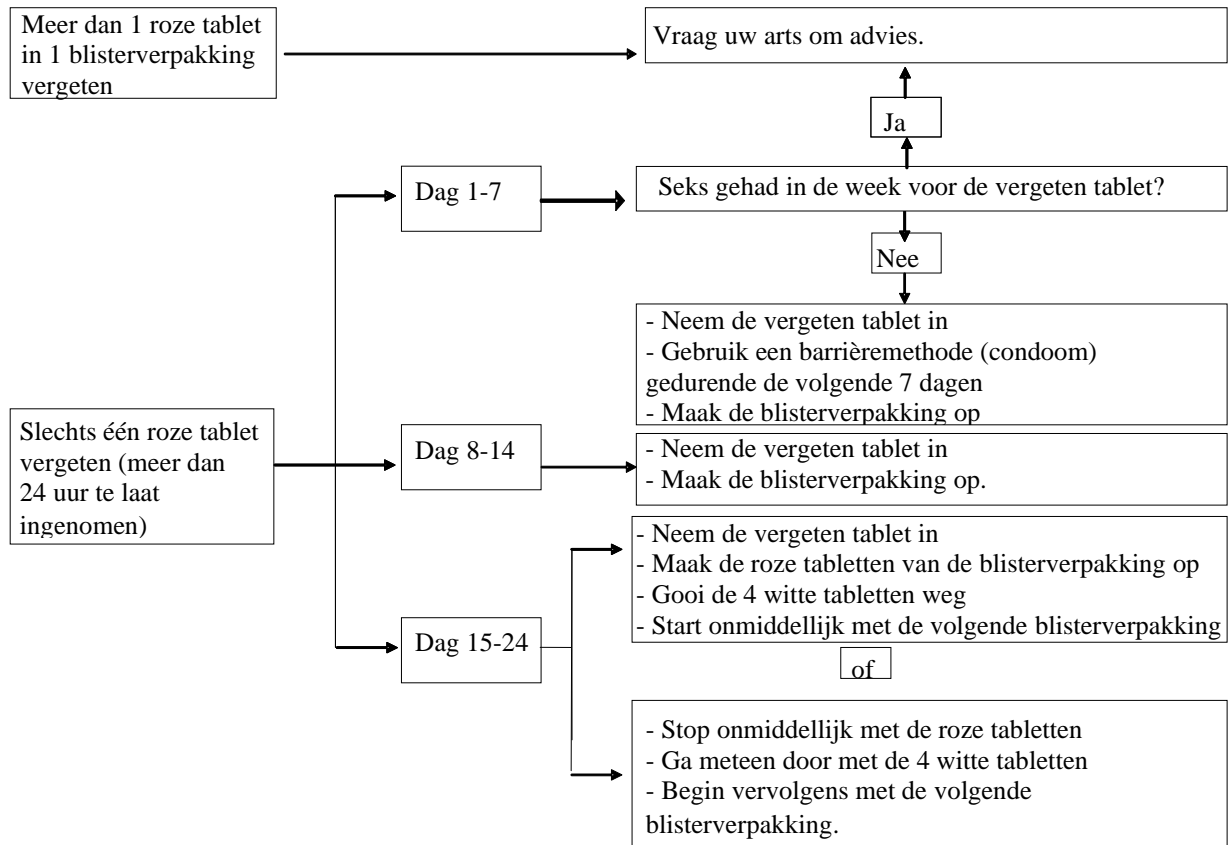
Meer dan 1 roze tablet in 1 blisterverpakking vergeten

Vraag uw arts om advies.

Ja

Dag 1-7

Seks gehad in de week voor de vergeten tablet?

Nee

- Neem de vergeten tablet in
- Gebruik een barrièremethode (condoom) gedurende de volgende 7 dagen
- Maak de blisterverpakking op

Slechts één roze tablet vergeten (meer dan 24 uur te laat ingenomen)

Dag 8-14

- Neem de vergeten tablet in
- Maak de blisterverpakking op.

Dag 15-24

- Neem de vergeten tablet in
- Maak de roze tabletten van de blisterverpakking op
- Gooi de 4 witte tabletten weg
- Start onmiddellijk met de volgende blisterverpakking

of

- Stop onmiddellijk met de roze tabletten
- Ga meteen door met de 4 witte tabletten
- Begin vervolgens met de volgende blisterverpakking.